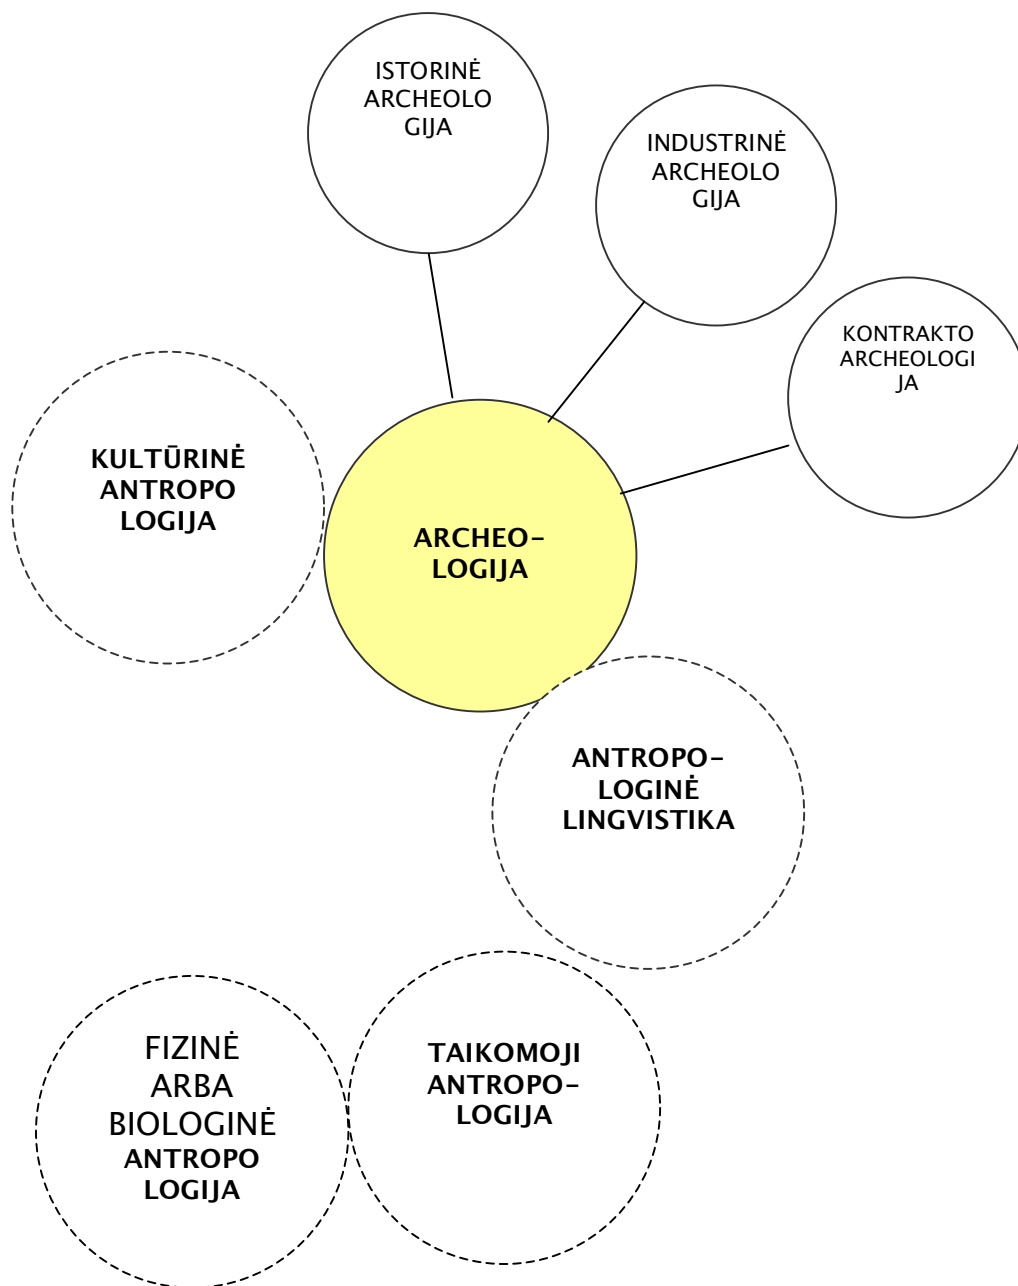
ISTORINĖ ARCHEOLO GIJA

INDUSTRINĖ ARCHEOLO GIJA

KONTRAKTO ARCHEOLOGI JA

KULTŪRINĖ ANTROPO LOGIJA

ARCHEO-LOGIJA

ANTROPO-LOGINĖ LINGVISTIKA

FIZINĖ ARBA BIOLOGINĖ ANTROPO LOGIJA

TAIKOMOJI ANTROPO-LOGIJA